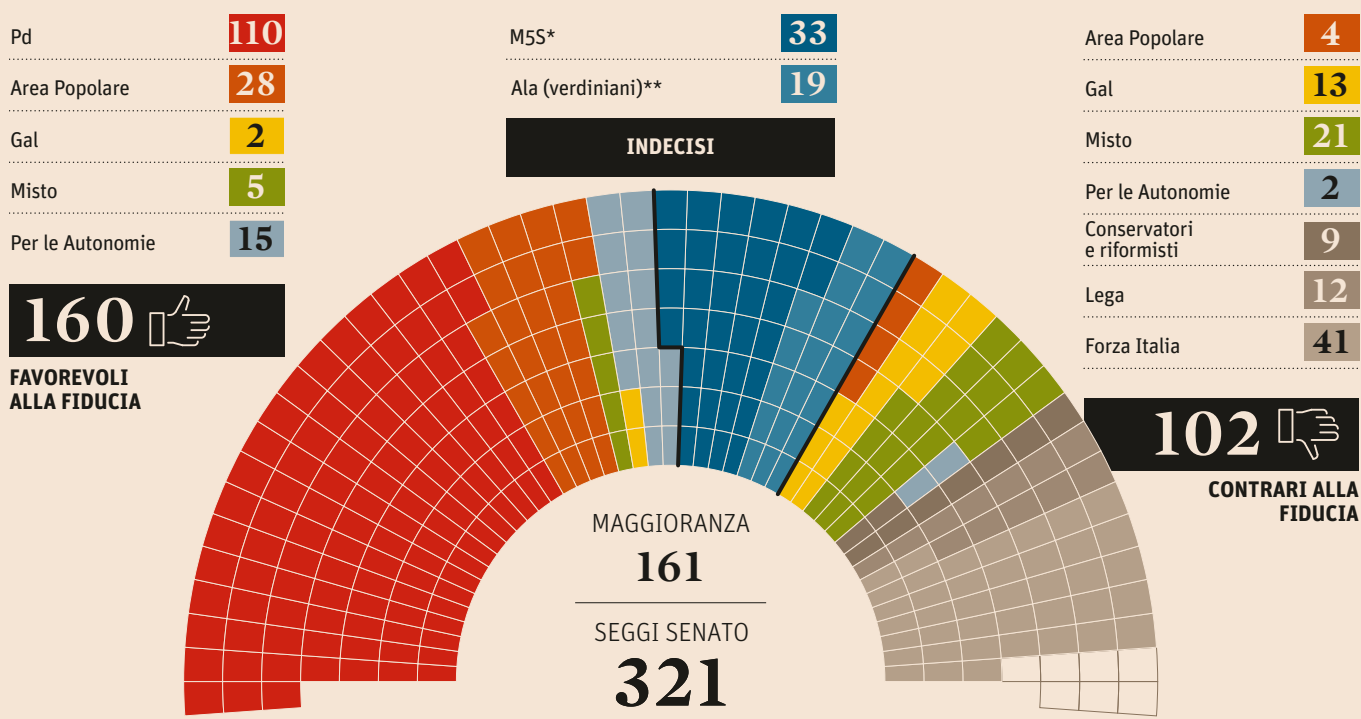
| | |
|---|---|
| Pd | 110 |
| Area Popolare | 28 |
| Gal | 2 |
| Misto | 5 |
| Per le Autonomie | 15 |

160

FAVOREVOLI ALLA FIDUCIA

| | |
|---|---|
| M5S* | 33 |
| Ala (verdiniani)** | 19 |

INDECISI

| | |
|---|---|
| Area Popolare | 4 |
| Gal | 13 |
| Misto | 21 |
| Per le Autonomie | 2 |
| Conservatori e riformisti | 9 |
| Lega | 12 |
| Forza Italia | 41 |

102

CONTRARI ALLA FIDUCIA

MAGGIORANZA
161

SEGGI SENATO
321